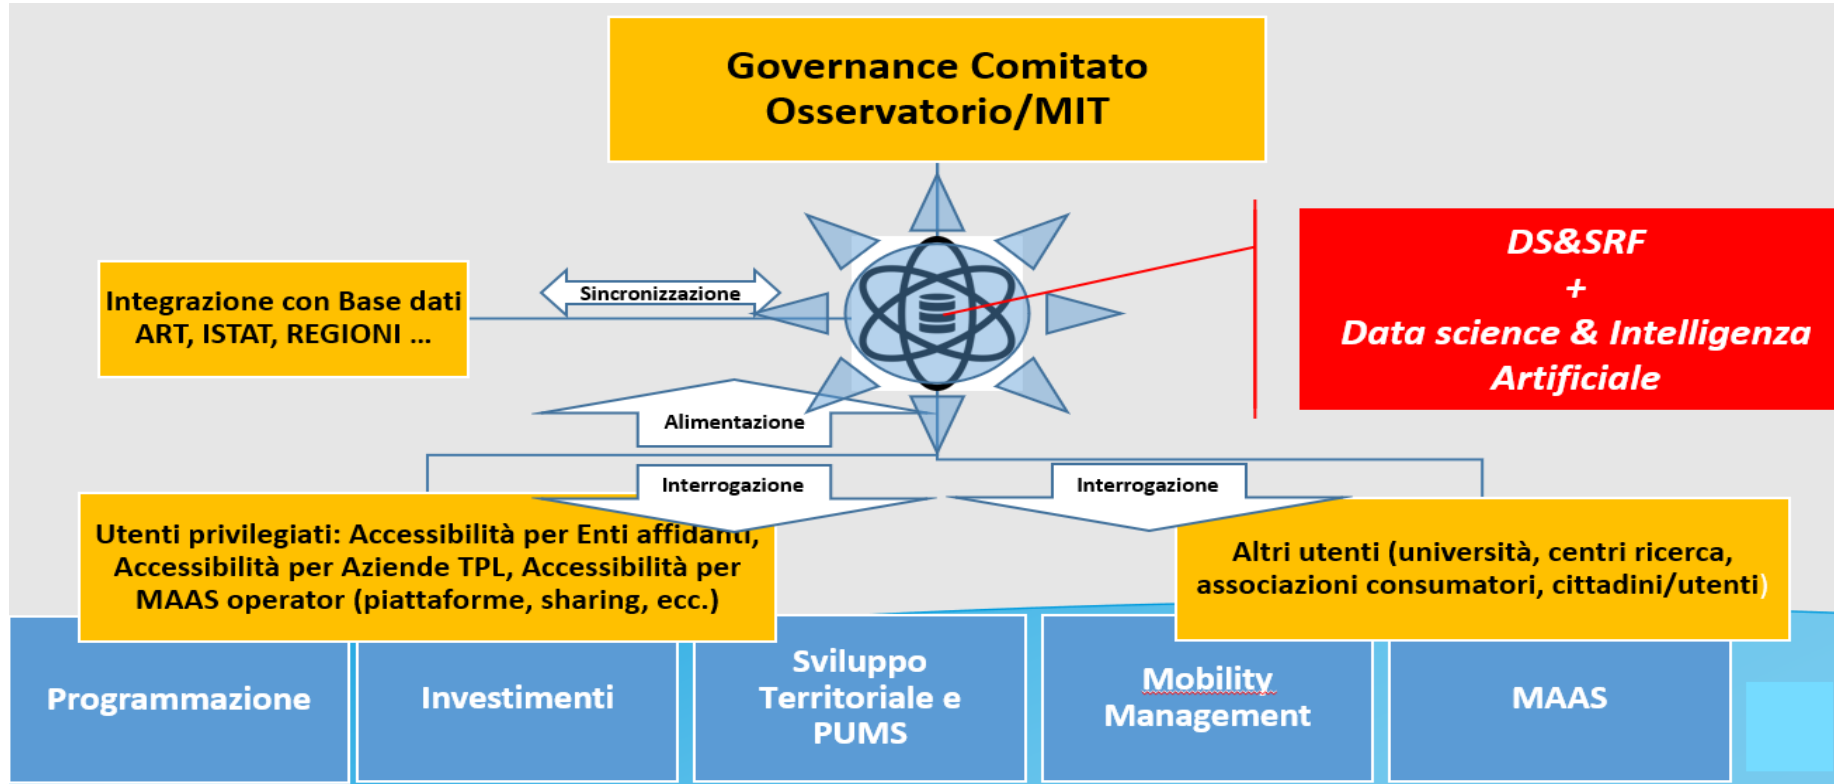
Governance Comitato Osservatorio/MIT

Integrazione con Base dati ART, ISTAT, REGIONI …

Sincronizzazione

DS&SRF
+
Data science & Intelligenza Artificiale

Alimentazione

Interrogazione

Interrogazione

Utenti privilegiati: Accessibilità per Enti affidanti, Accessibilità per Aziende TPL, Accessibilità per MAAS operator (piattaforme, sharing, ecc.)

Altri utenti (università, centri ricerca, associazioni consumatori, cittadini/utenti)

Programmazione

Investimenti

Sviluppo Territoriale e PUMS

Mobility Management

MAAS